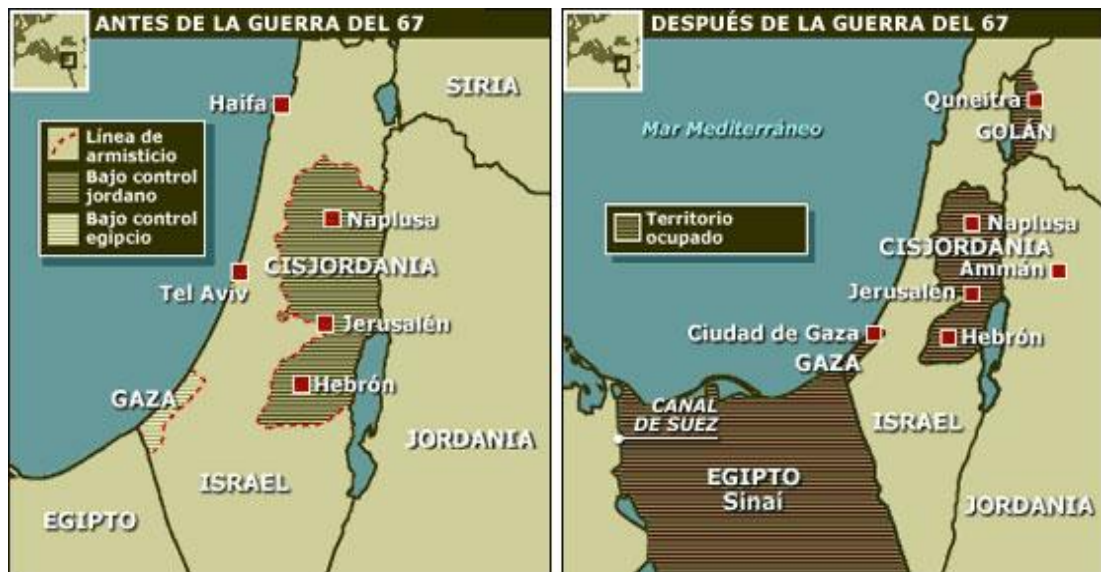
ANTES DE LA GUERRA DEL 67

Haifa
SIRIA
Línea de armisticio
Bajo control jordano
Bajo control egipcio
Naplusa
CISJORDANIA
Tel Aviv
Jerusalén
Hebrón
GAZA
JORDANIA
ISRAEL
EGIPTO

DESPUÉS DE LA GUERRA DEL 67

Quneitra
GOLÁN
Mar Mediterráneo
Territorio ocupado
Naplusa
CISJORDANIA
Ammán
Jerusalén
Ciudad de Gaza
GAZA
Hebrón
CANAL DE SUEZ
ISRAEL
EGIPTO
Sinaí
JORDANIA